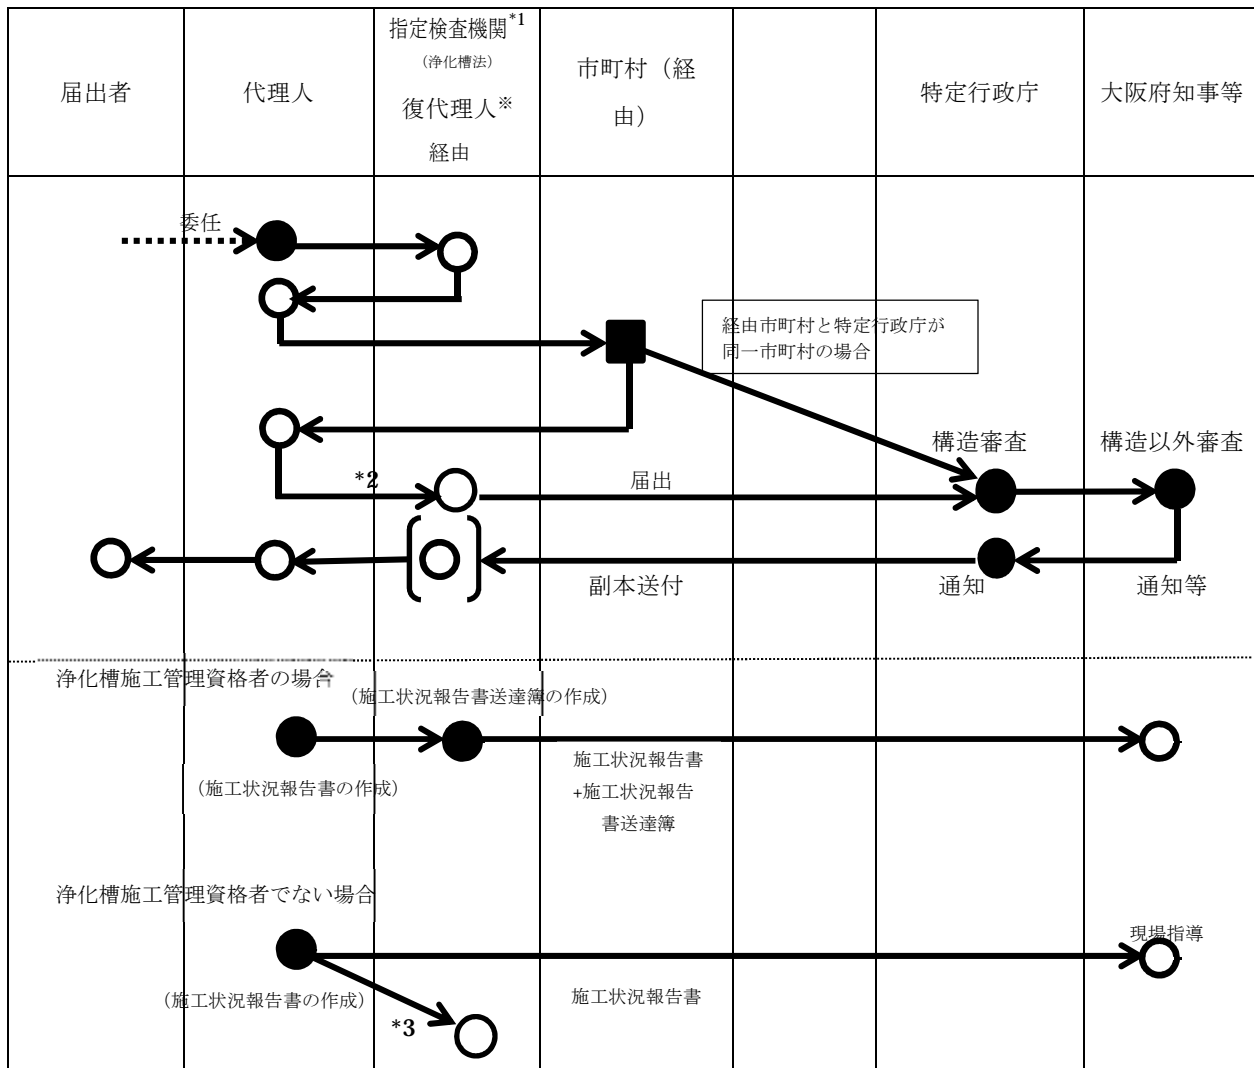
| 届出者 | 代理人 | 指定検査機関$^{*1}$ (浄化槽法) 復代理人※ 経由 | 市町村（経由） | | 特定行政庁 | 大阪府知事等 |
|---|---|---|---|---|---|---|

委任

経由市町村と特定行政庁が同一市町村の場合

構造審査

構造以外審査

*2

届出

副本送付

通知

通知等

浄化槽施工管理資格者の場合

（施工状況報告書送達簿の作成）

施工状況報告書 +施工状況報告書送達簿

（施工状況報告書の作成）

浄化槽施工管理資格者でない場合

現場指導

（施工状況報告書の作成）

施工状況報告書

*3